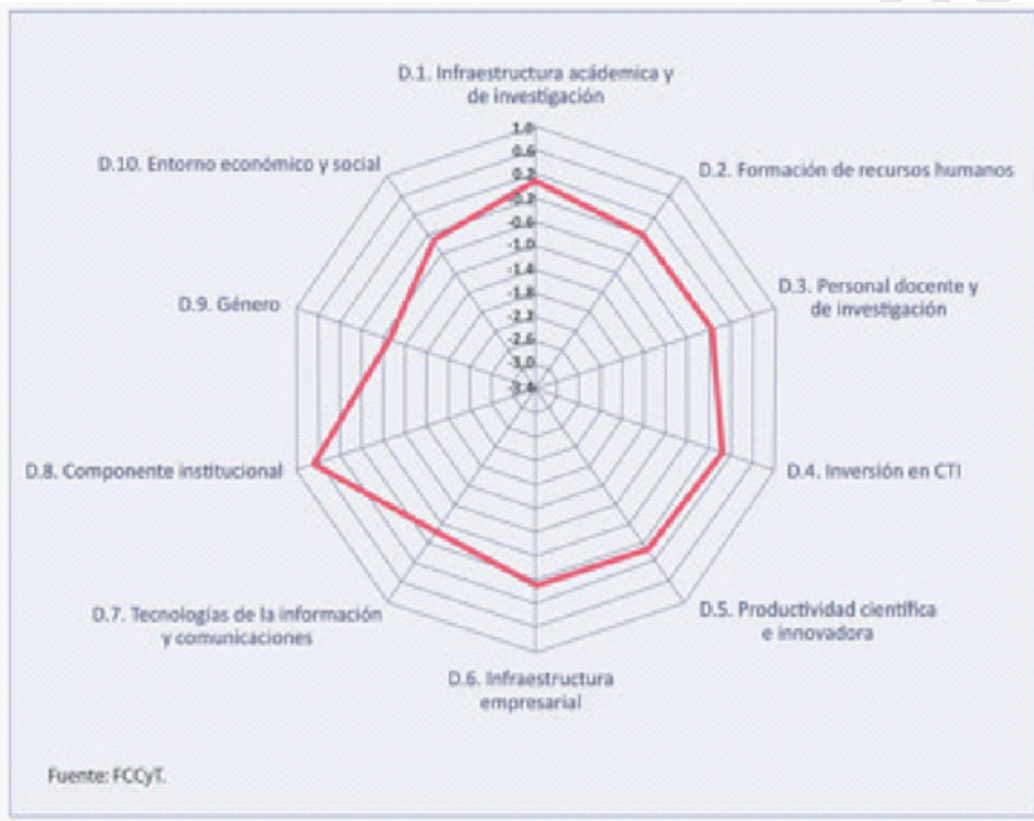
D.1. Infraestructura acádemica y de investigación

1.0
0.6
0.2
-0.2
-0.6
-1.0
-1.4
-1.8
-2.2
-2.6
-3.0
-3.4

D.2. Formación de recursos humanos

D.3. Personal docente y de investigación

D.4. Inversión en CTI

D.5. Productividad científica e innovadora

D.6. Infraestructura empresarial

D.7. Tecnologías de la información y comunicaciones

D.8. Componente institucional

D.9. Género

D.10. Entorno económico y social

Fuente: FCCyT.